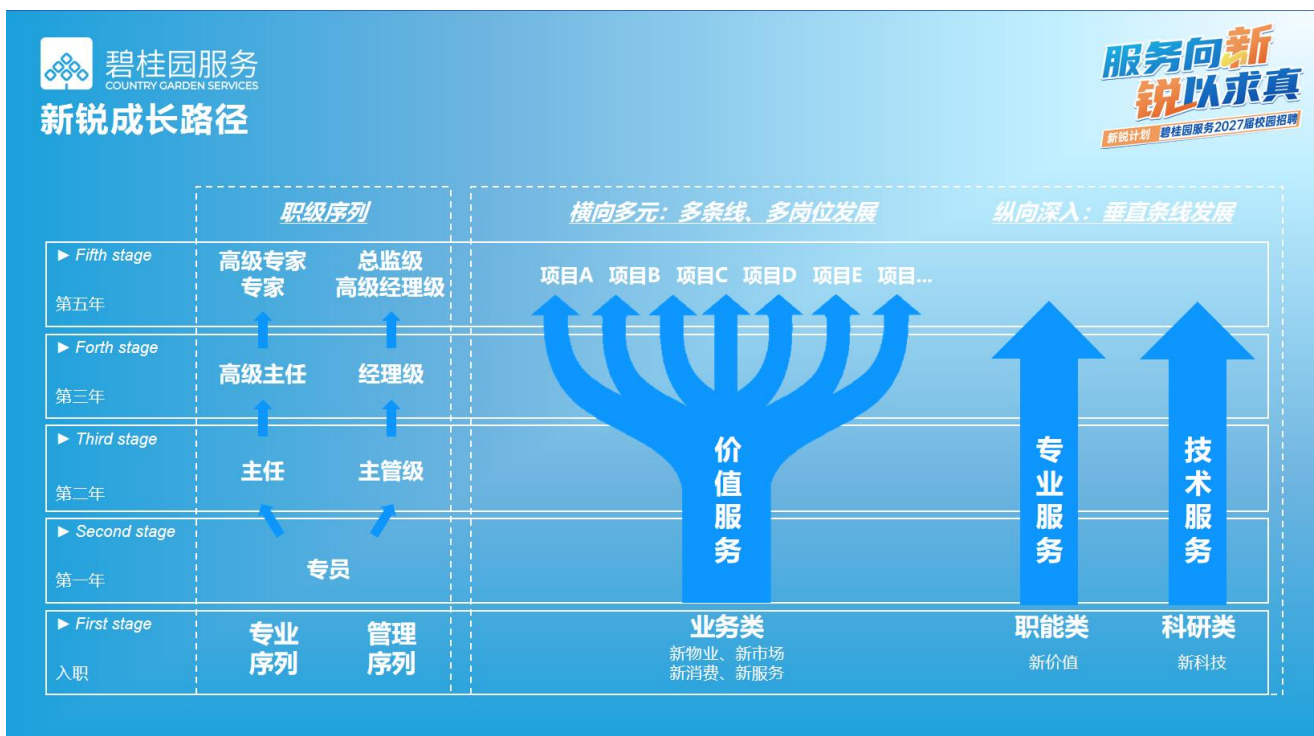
碧桂园服务
COUNTRY GARDEN SERVICES
新锐成长路径

服务向新
锐以求真
新锐计划 碧桂园服务2027届校园招聘

职级序列

横向多元：多条线、多岗位发展

纵向深入：垂直条线发展

► Fifth stage
第五年

高级专家
专家

总监级
高级经理级

项目A 项目B 项目C 项目D 项目E 项目...

► Forth stage
第三年

高级主任

经理级

► Third stage
第二年

主任

主管级

价值服务

专业服务

技术服务

► Second stage
第一年

专员

► First stage
入职

专业序列

管理序列

业务类
新物业、新市场
新消费、新服务

职能类
新价值

科研类
新科技